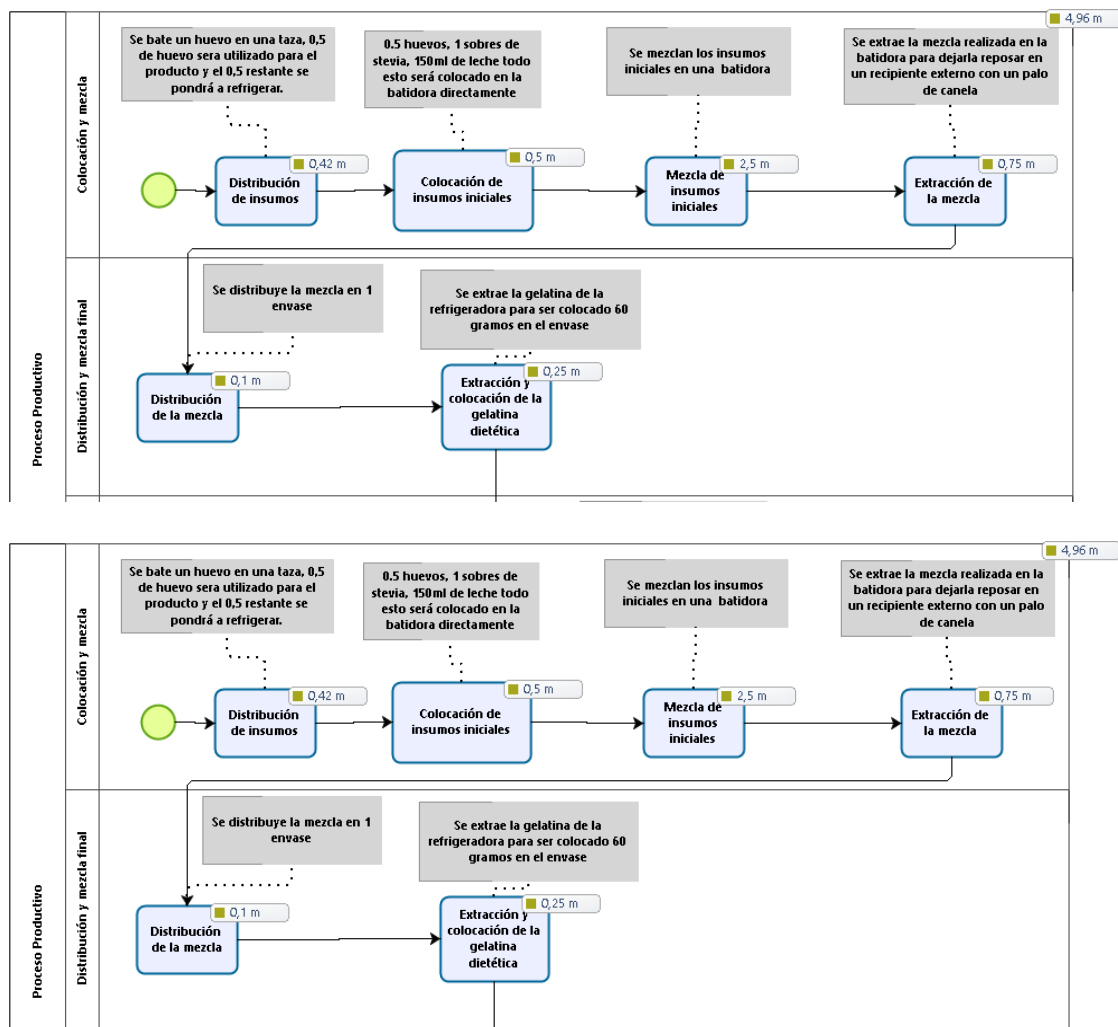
4,96 m

Proceso Productivo

Colocación y mezcla

Se bate un huevo en una taza, 0,5 de huevo sera utilizado para el producto y el 0,5 restante se pondrá a refrigerar.

0.5 huevos, 1 sobres de stevia, 150ml de leche todo esto será colocado en la batidora directamente

Se mezclan los insumos iniciales en una batidora

Se extrae la mezcla realizada en la batidora para dejarla reposar en un recipiente externo con un palo de canela

Distribución de insumos

0,42 m

Colocación de insumos iniciales

0,5 m

Mezcla de insumos iniciales

2,5 m

Extracción de la mezcla

0,75 m

Distribución y mezcla final

Se distribuye la mezcla en 1 envase

Se extrae la gelatina de la refrigeradora para ser colocado 60 gramos en el envase

Distribución de la mezcla

0,1 m

Extracción y colocación de la gelatina dietética

0,25 m

4,96 m

Proceso Productivo

Colocación y mezcla

Se bate un huevo en una taza, 0,5 de huevo sera utilizado para el producto y el 0,5 restante se pondrá a refrigerar.

0.5 huevos, 1 sobres de stevia, 150ml de leche todo esto será colocado en la batidora directamente

Se mezclan los insumos iniciales en una batidora

Se extrae la mezcla realizada en la batidora para dejarla reposar en un recipiente externo con un palo de canela

Distribución de insumos

0,42 m

Colocación de insumos iniciales

0,5 m

Mezcla de insumos iniciales

2,5 m

Extracción de la mezcla

0,75 m

Distribución y mezcla final

Se distribuye la mezcla en 1 envase

Se extrae la gelatina de la refrigeradora para ser colocado 60 gramos en el envase

Distribución de la mezcla

0,1 m

Extracción y colocación de la gelatina dietética

0,25 m